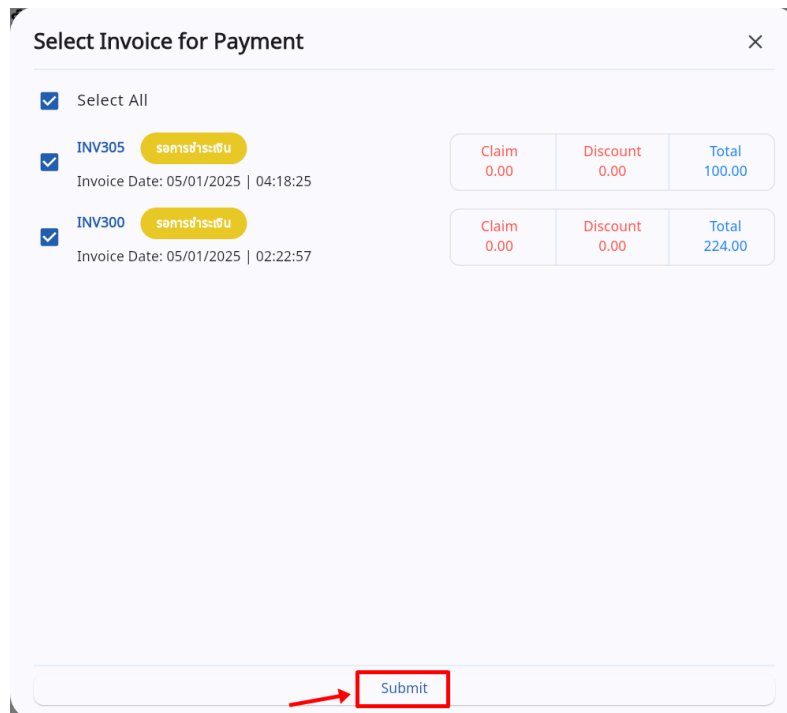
Select Invoice for Payment ×

Select All

INV305 รอการชำระเงิน
Invoice Date: 05/01/2025 | 04:18:25

| Claim | Discount | Total |
|---|---|---|
| 0.00 | 0.00 | 100.00 |

INV300 รอการชำระเงิน
Invoice Date: 05/01/2025 | 02:22:57

| Claim | Discount | Total |
|---|---|---|
| 0.00 | 0.00 | 224.00 |

Submit